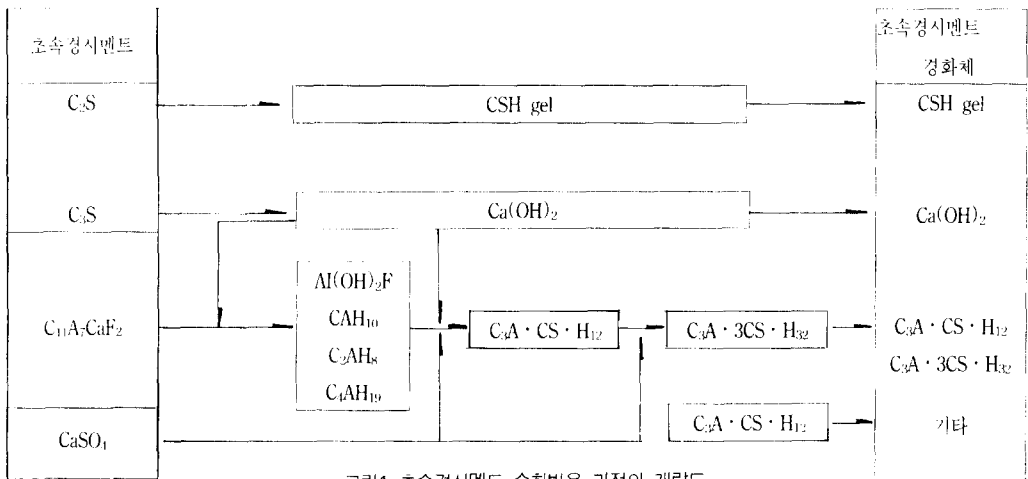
초속경시멘트

$C_3S$

$C_2S$

$C_{11}A_7CaF_2$

$CaSO_4$

CSH gel

$Ca(OH)_2$

$Al(OH)_2F$

$CAH_{10}$

$C_2AH_8$

$C_4AH_{19}$

$C_3A \cdot CS \cdot H_{12}$

$C_3A \cdot 3CS \cdot H_{32}$

$C_3A \cdot CS \cdot H_{12}$

초속경시멘트 경화체

CSH gel

$Ca(OH)_2$

$C_3A \cdot CS \cdot H_{12}$

$C_3A \cdot 3CS \cdot H_{32}$

기타

그림1. 초속경시멘트 수화반응 과정의 개략도